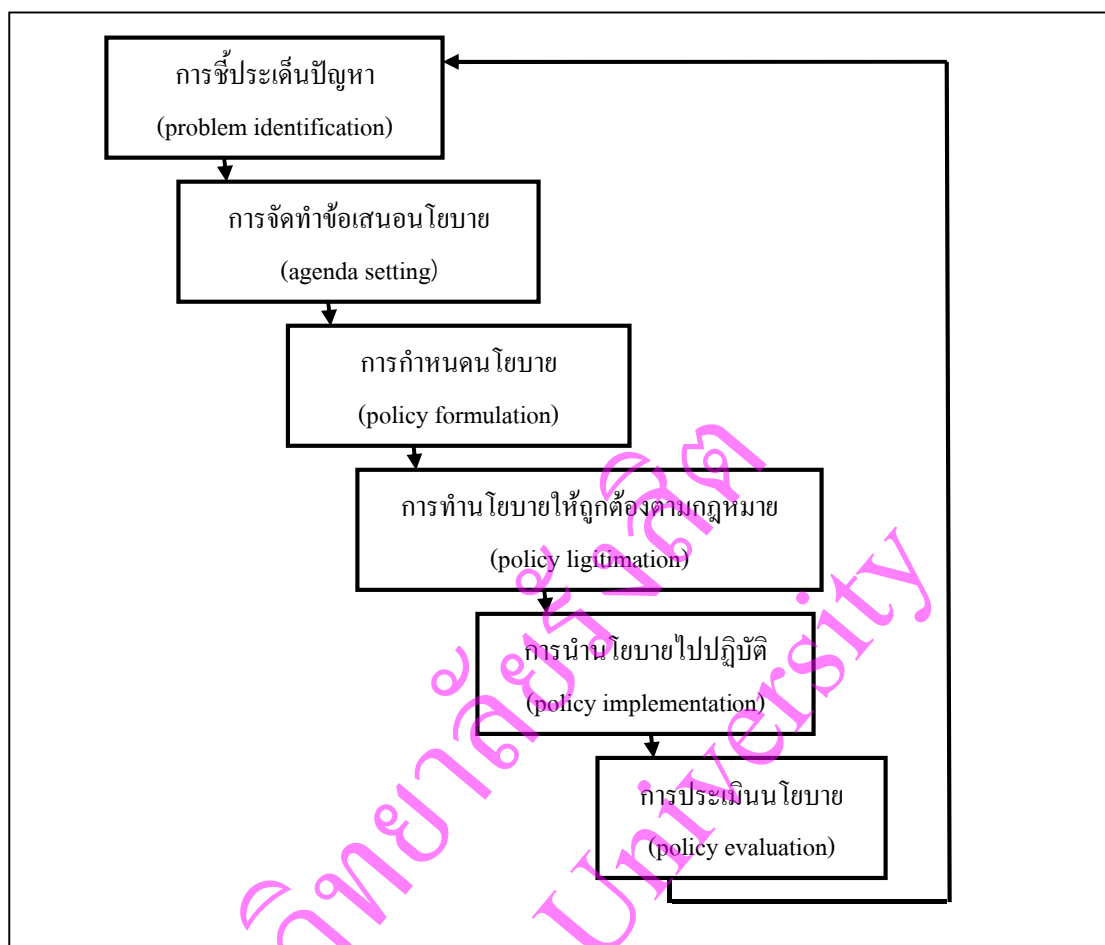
การชี้ประเด็นปัญหา
(problem identification)

การจัดทำข้อเสนอนโยบาย
(agenda setting)

การกำหนดนโยบาย
(policy formulation)

การทำนโยบายให้ถูกต้องตามกฎหมาย
(policy ligitimation)

การนำนโยบายไปปฏิบัติ
(policy implementation)

การประเมินนโยบาย
(policy evaluation)

วิทยาลัยรังสิต
University